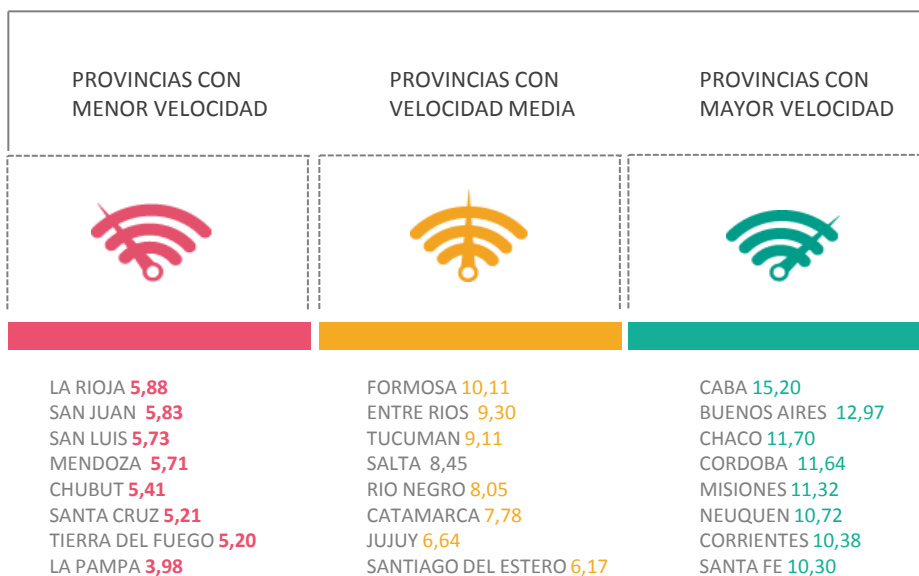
PROVINCIAS CON MENOR VELOCIDAD

LA RIOJA 5,88
SAN JUAN 5,83
SAN LUIS 5,73
MENDOZA 5,71
CHUBUT 5,41
SANTA CRUZ 5,21
TIERRA DEL FUEGO 5,20
LA PAMPA 3,98

PROVINCIAS CON VELOCIDAD MEDIA

FORMOSA 10,11
ENTRE RIOS 9,30
TUCUMAN 9,11
SALTA 8,45
RIO NEGRO 8,05
CATAMARCA 7,78
JUJUY 6,64
SANTIAGO DEL ESTERO 6,17

PROVINCIAS CON MAYOR VELOCIDAD

CABA 15,20
BUENOS AIRES 12,97
CHACO 11,70
CORDOBA 11,64
MISIONES 11,32
NEUQUEN 10,72
CORRIENTES 10,38
SANTA FE 10,30